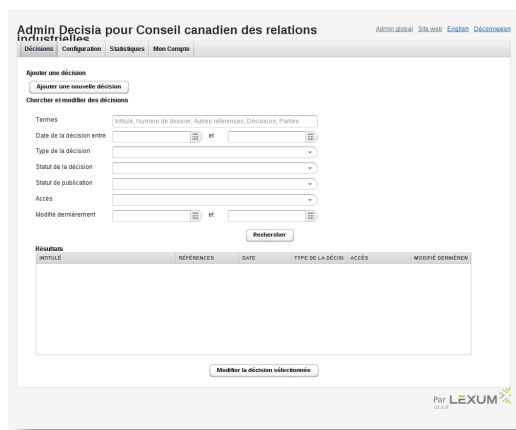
Admin Decisia pour Conseil canadien des relations industrielles

Admin global Site web English Déconnexion

Décisions Configuration Statistiques Mon Compte

Ajouter une décision

Ajouter une nouvelle décision

Chercher et modifier des décisions

Termes Intitulé, Numéro de dossier, Autres références, Décideurs, Parties

Date de la décision entre et

Type de la décision

Statut de la décision

Statut de publication

Accès

Modifié dernièrement et

Rechercher

Résultats

| INTITULÉ | RÉFÉRENCES | DATE | TYPE DE LA DÉCISI | ACCÈS | MODIFIÉ DERNIÈREM |
|---|---|---|---|---|---|

Modifier la décision sélectionnée

Par LEXUM
v3.4.0